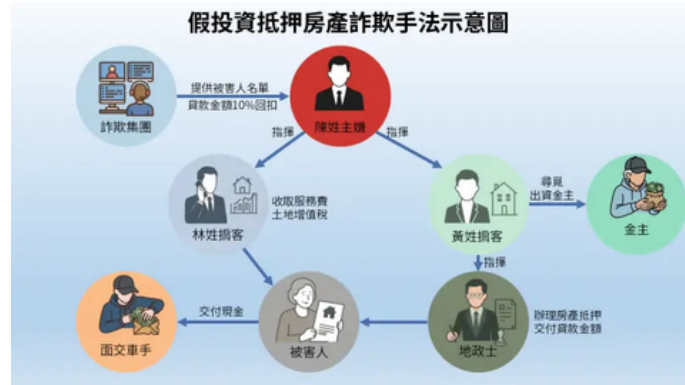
假投資抵押房產詐欺手法示意圖

詐欺集團

提供被害人名單
貸款金額10%回扣

陳姓主嫌

指揮

指揮

林姓掮客

收取服務費
土地增值稅

黃姓掮客

尋覓
出資金主

金主

指揮

面交車手

交付現金

被害人

地政士

辦理房產抵押
交付貸款金額